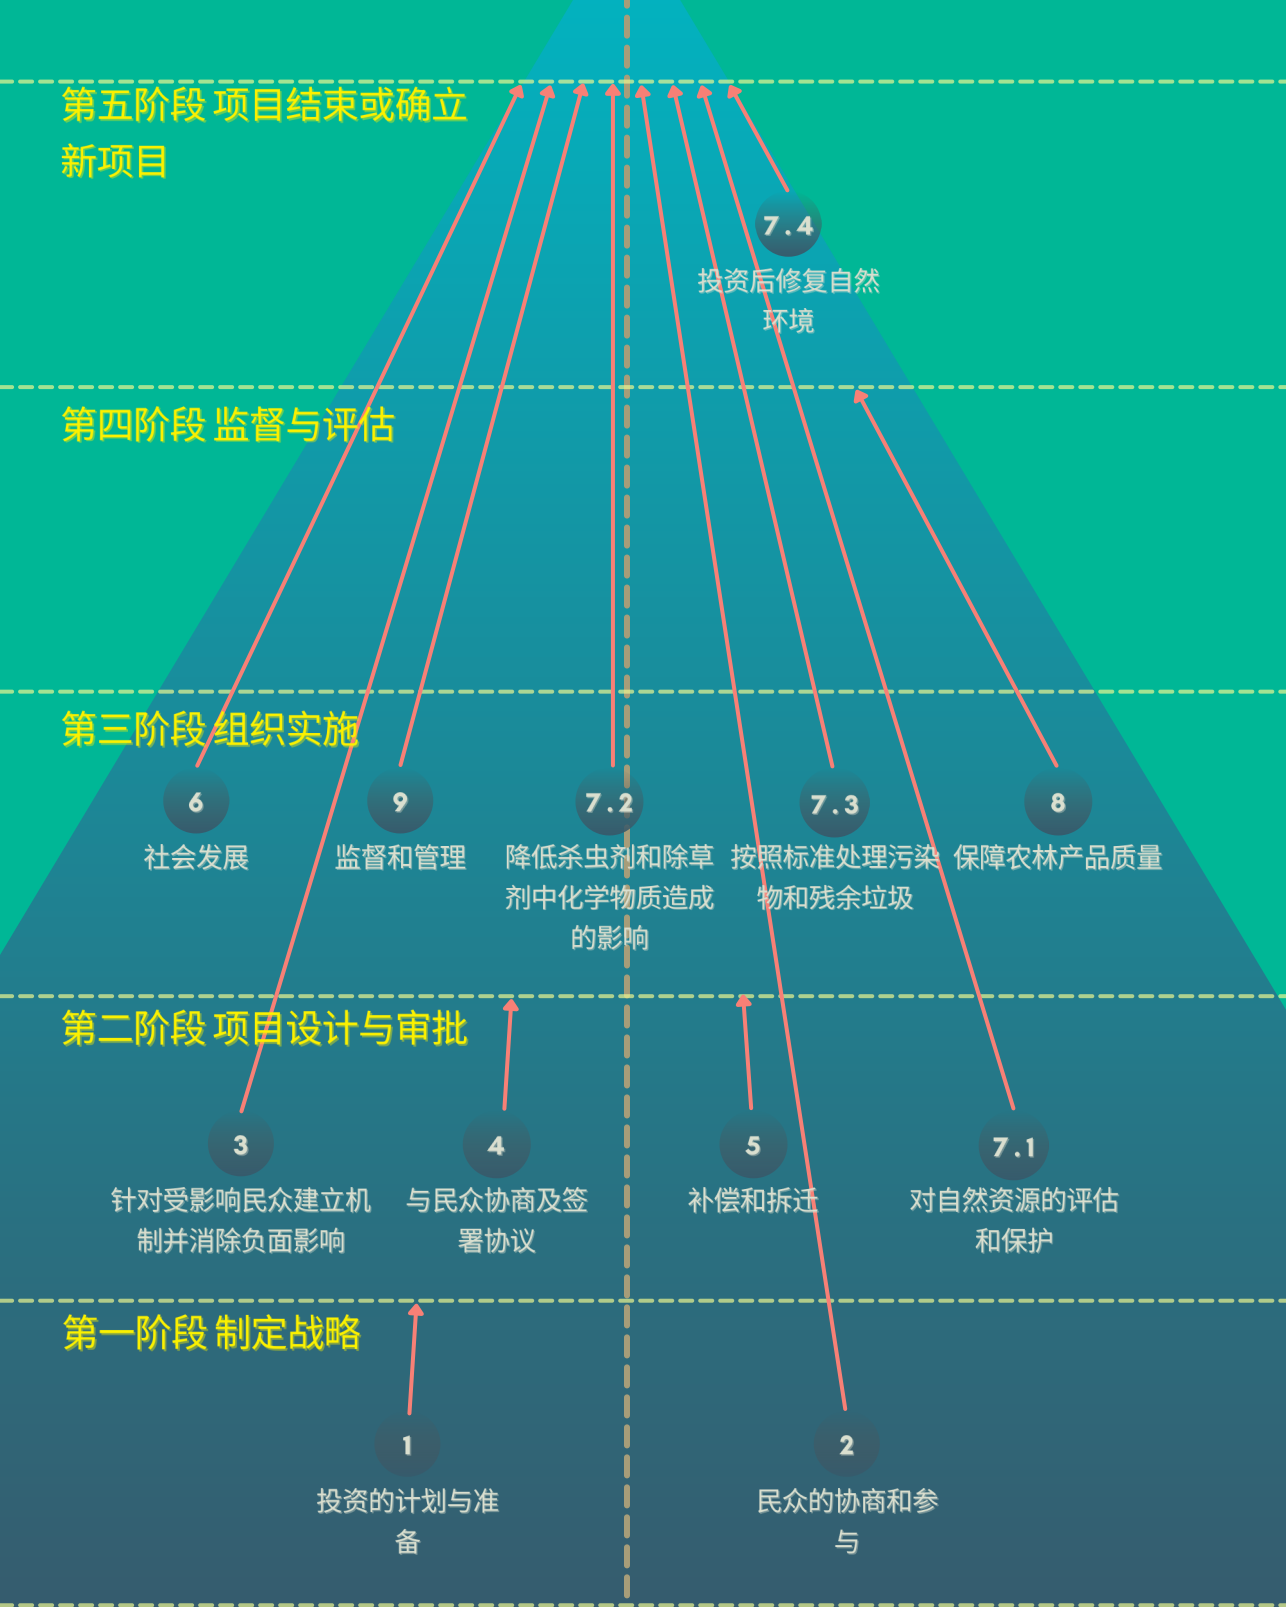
第五阶段 项目结束或确立新项目

7.4
投资后修复自然环境

第四阶段 监督与评估

第三阶段 组织实施

6
社会发展

9
监督和管理

7.2
降低杀虫剂和除草剂中化学物质造成的影响

7.3
按照标准处理污染物和残余垃圾

8
保障农林产品质量

第二阶段 项目设计与审批

3
针对受影响民众建立机制并消除负面影响

4
与民众协商及签署协议

5
补偿和拆迁

7.1
对自然资源的评估和保护

第一阶段 制定战略

1
投资的计划与准备

2
民众的协商和参与